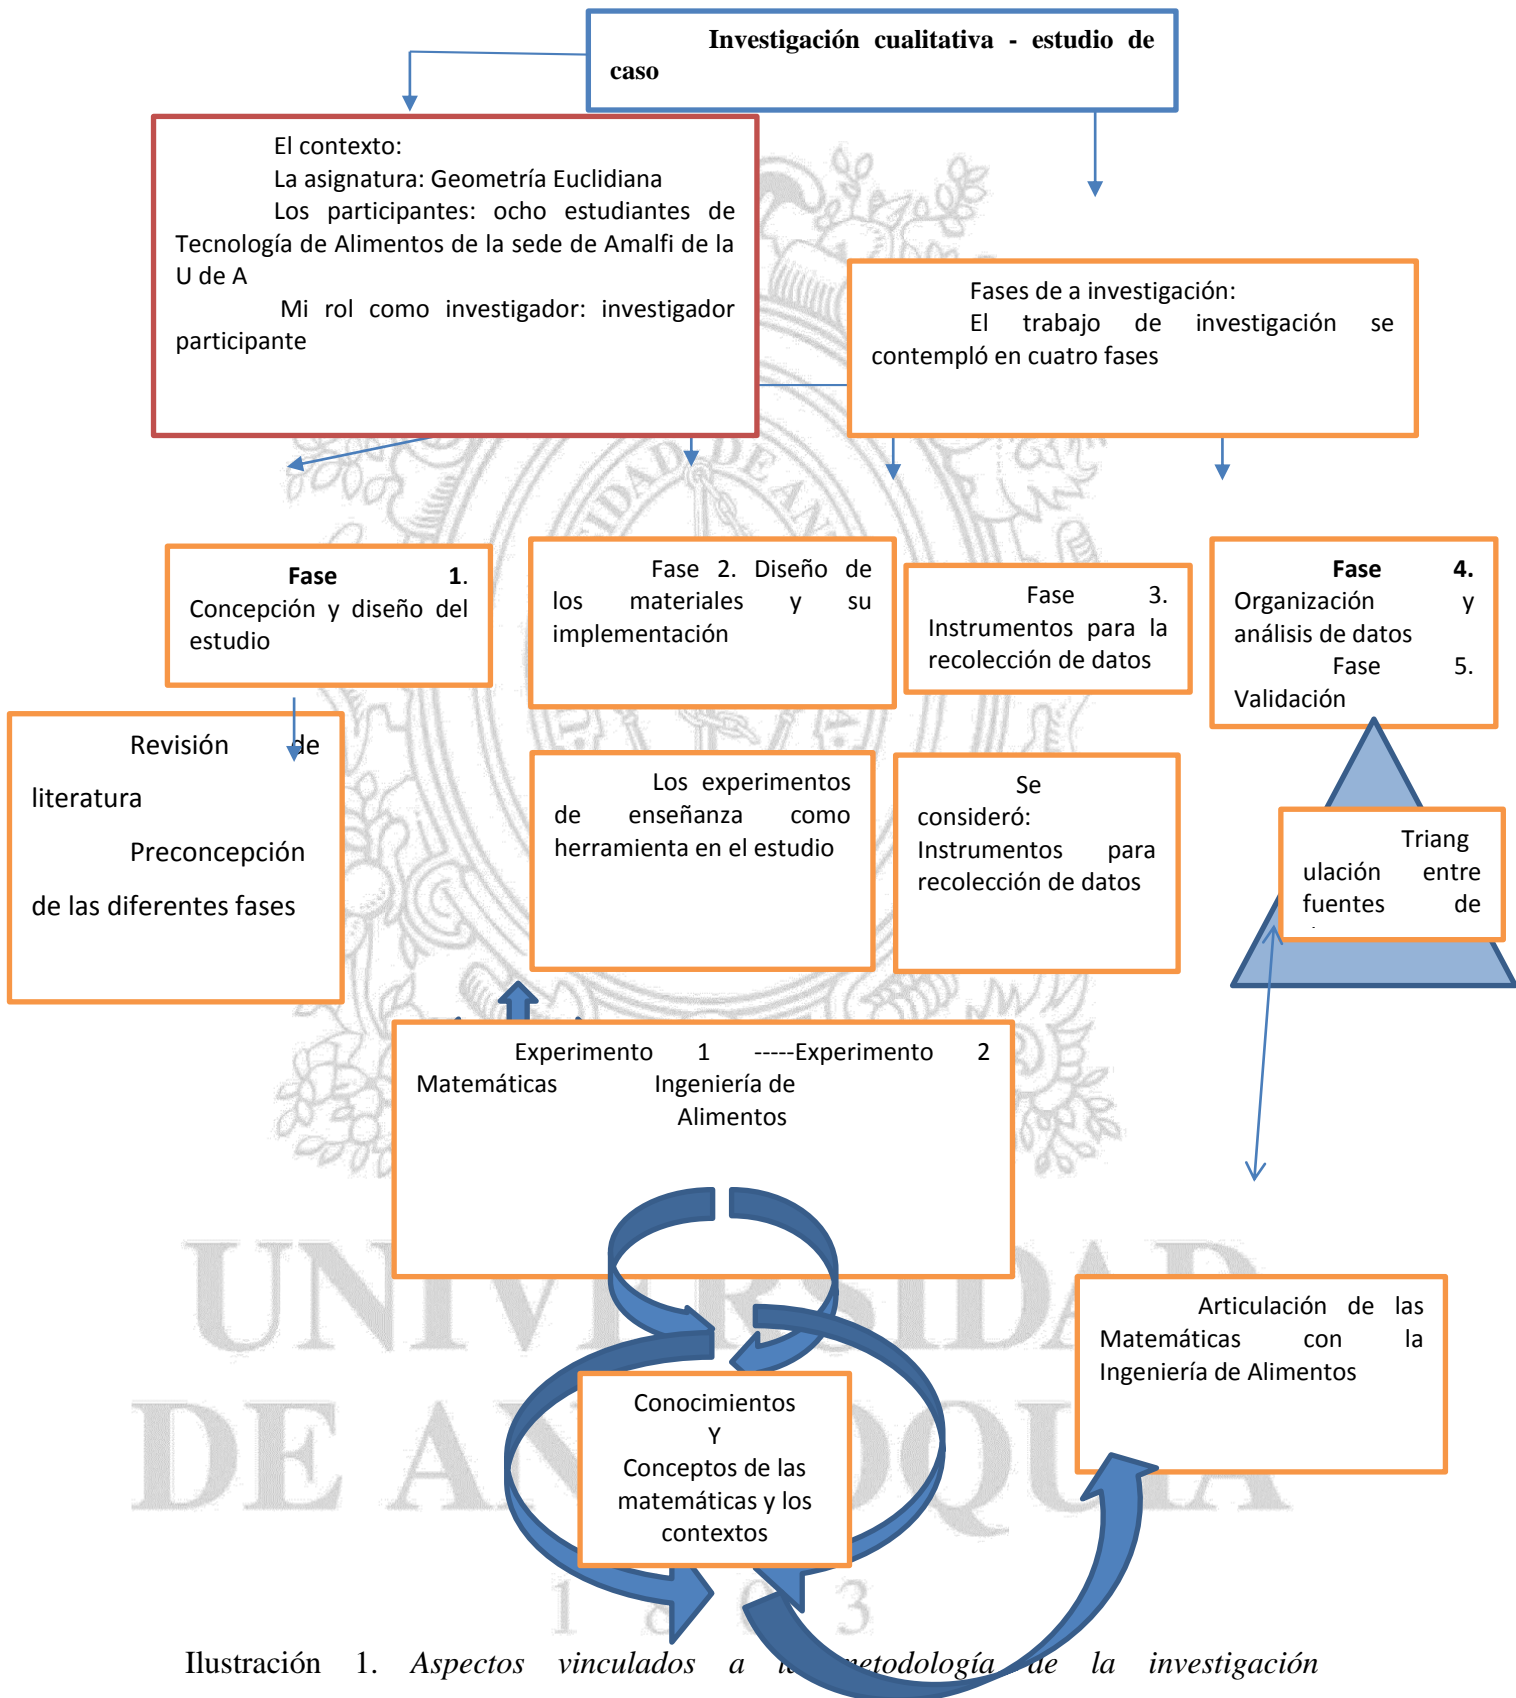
**Investigación cualitativa - estudio de caso**

El contexto:
La asignatura: Geometría Euclidiana
Los participantes: ocho estudiantes de Tecnología de Alimentos de la sede de Amalfi de la U de A
Mi rol como investigador: investigador participante

Fases de a investigación:
El trabajo de investigación se contempló en cuatro fases

**Fase 1.** Concepción y diseño del estudio

Fase 2. Diseño de los materiales y su implementación

Fase 3. Instrumentos para la recolección de datos

**Fase 4.** Organización y análisis de datos
Fase 5. Validación

Revisión de literatura
Preconcepción de las diferentes fases

Los experimentos de enseñanza como herramienta en el estudio

Se consideró: Instrumentos para recolección de datos

Triangulación entre fuentes de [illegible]

Experimento 1 -----Experimento 2
Matemáticas Ingeniería de Alimentos

Articulación de las Matemáticas con la Ingeniería de Alimentos

Conocimientos
Y
Conceptos de las matemáticas y los contextos

UNIVERSIDAD DE ANTIOQUIA
1 8 0 3

Ilustración 1. *Aspectos vinculados a la metodología de la investigación*